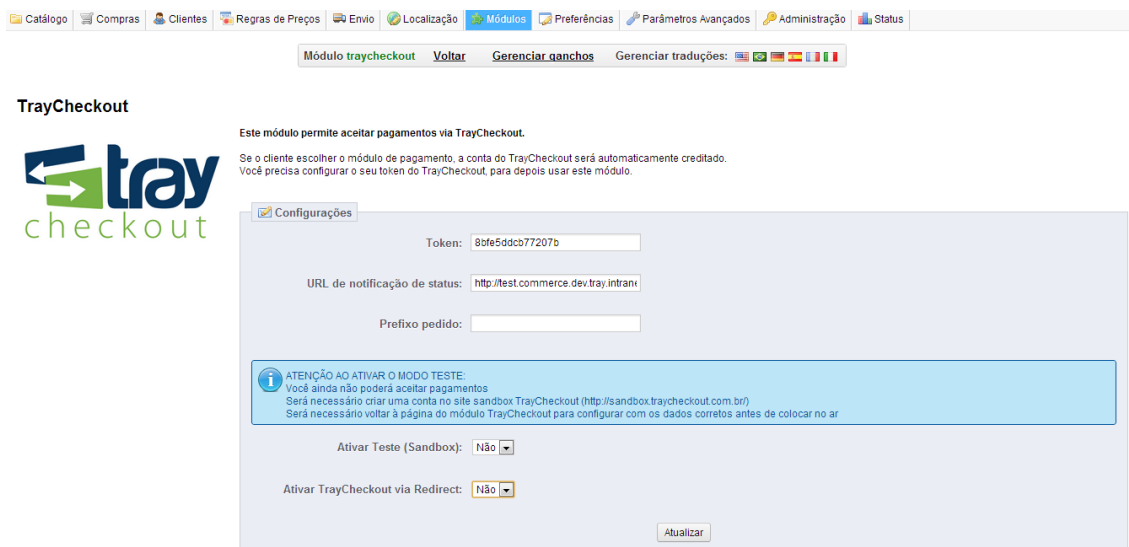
Catálogo | Compras | Clientes | Regras de Preços | Envio | Localização | Módulos | Preferências | Parâmetros Avançados | Administração | Status

Módulo traycheckout  Voltar  Gerenciar ganchos  Gerenciar traduções:

TrayCheckout

tray checkout

Este módulo permite aceitar pagamentos via TrayCheckout.

Se o cliente escolher o módulo de pagamento, a conta do TrayCheckout será automaticamente creditado.
Você precisa configurar o seu token do TrayCheckout, para depois usar este módulo.

Configurações

Token: 8bfe5ddcb77207b

URL de notificação de status: http://test.commerce.dev.tray.intrane

Prefixo pedido:

ATENÇÃO AO ATIVAR O MODO TESTE:
Você ainda não poderá aceitar pagamentos
Será necessário criar uma conta no site sandbox TrayCheckout (http://sandbox.traycheckout.com.br/)
Será necessário voltar à página do módulo TrayCheckout para configurar com os dados corretos antes de colocar no ar

Ativar Teste (Sandbox): Não

Ativar TrayCheckout via Redirect: Não

Atualizar